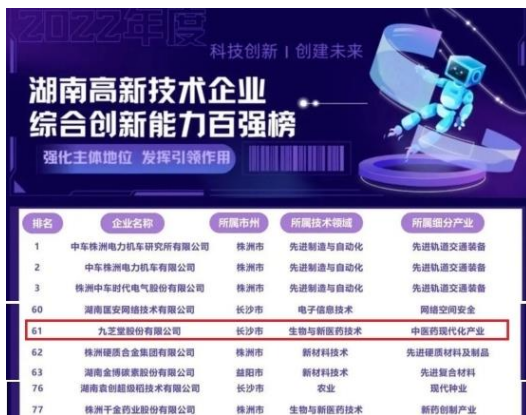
2022年度

科技创新 | 创建未来

湖南高新技术企业
综合创新能力百强榜

强化主体地位 发挥引领作用

| 排名 | 企业名称 | 所属市州 | 所属技术领域 | 所属细分产业 |
|---|---|---|---|---|
| 1 | 中车株洲电力机车研究所有限公司 | 株洲市 | 先进制造与自动化 | 先进轨道交通装备 |
| 2 | 中车株洲电力机车有限公司 | 株洲市 | 先进制造与自动化 | 先进轨道交通装备 |
| 3 | 株洲中车时代电气股份有限公司 | 株洲市 | 先进制造与自动化 | 先进轨道交通装备 |
| 60 | 湖南亚安网络技术有限公司 | 长沙市 | 电子信息技术 | 网络空间安全 |
| 61 | 九芝堂股份有限公司 | 长沙市 | 生物与新医药技术 | 中医药现代化产业 |
| 62 | 株洲硬质合金集团有限公司 | 株洲市 | 新材料技术 | 先进硬质材料及制品 |
| 63 | 湖南金博碳素股份有限公司 | 益阳市 | 新材料技术 | 先进复合材料 |
| 76 | 湖南袁创超级稻技术有限公司 | 长沙市 | 农业 | 现代种业 |
| 77 | 株洲千金药业股份有限公司 | 株洲市 | 生物与新医药技术 | 新药创制产业 |